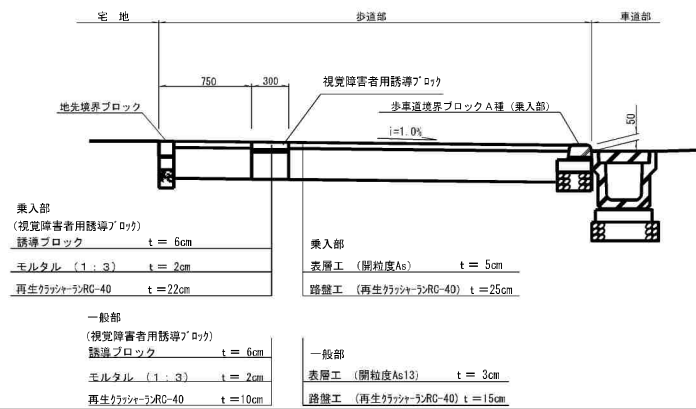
宅 地

歩道部

車道部

750

300

視覚障害者用誘導ブロック

地先境界ブロック

歩車道境界ブロックA種（乗入部）

i=1.0%

50

乗入部
（視覚障害者用誘導ブロック）

| 誘導ブロック | t = 6cm |
|---|---|
| モルタル （1：3） | t = 2cm |
| 再生クラッシャーランRC-40 | t = 22cm |

乗入部

| 表層工 （開粒度As） | t = 5cm |
|---|---|
| 路盤工 （再生クラッシャーランRC-40） | t = 25cm |

一般部
（視覚障害者用誘導ブロック）

| 誘導ブロック | t = 6cm |
|---|---|
| モルタル （1：3） | t = 2cm |
| 再生クラッシャーランRC-40 | t = 10cm |

一般部

| 表層工 （開粒度As13） | t = 3cm |
|---|---|
| 路盤工 （再生クラッシャーランRC-40） | t = 15cm |